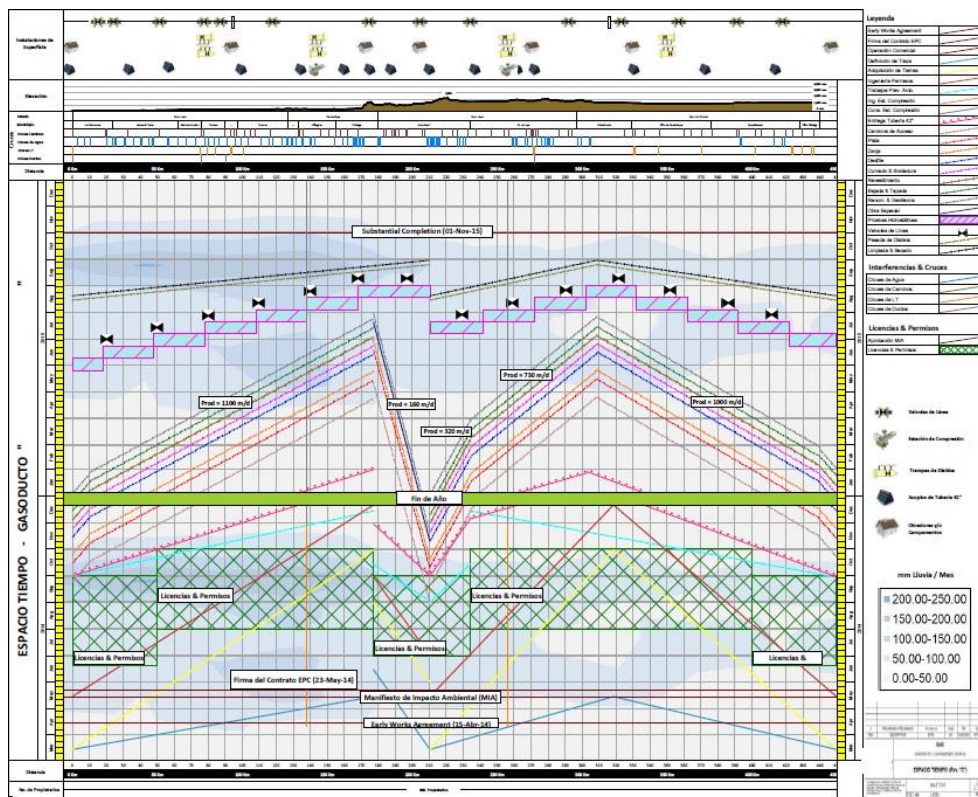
Instalaciones de Superficie

Elevación

Cruces

Distancia

ESPACIO TIEMPO - GASODUCTO ""

Substantial Completion (01-Nov-15)

Prod = 1100 m/d

Prod = 160 m/d

Prod = 320 m/d

Prod = 730 m/d

Prod = 1000 m/d

Fin de Año

Licencias & Permisos

Licencias & Permisos

Licencias & Permisos

Licencias & Permisos

Licencias & Permisos

Licencias &

Firma del Contrato EPC (23-May-14)

Manifiesto de Impacto Ambiental (MIA)

Early Works Agreement (15-Abr-14)

Distancia

No. de Propietarios

Leyenda

Early Works Agreement
Firma del Contrato EPC
Operación Comercial
Definición de Traza
Adquisición de Tierras
Ingeniería Permisos
Trabajos Prev. Anticip.
Ing. Est. Compresión
Cons. Est. Compresión
Entrega Tubería 42"
Caminos de Acceso
Pista
Zanja
Desfile
Curvado & Soldadura
Revestimiento
Bajado & Tapado
Recon. & Geotécnia
Obra Especial
Pruebas Hidrostáticas
Válvulas de Línea
Pasada de Diablos
Limpieza & Secado

Interferencias & Cruces

Cruces de Agua
Cruces de Caminos
Cruces de LT
Cruces de Ductos

Licencias & Permisos

Aprobación MIA
Licencias & Permisos

Válvulas de Línea

Estación de Compresión

Trampas de Diablos

Acopios de Tubería 42"

Oficinas y/o Campamentos

mm Lluvia / Mes

200.00-250.00
150.00-200.00
100.00-150.00
50.00-100.00
0.00-50.00

ESPACIO TIEMPO (Rev "C")